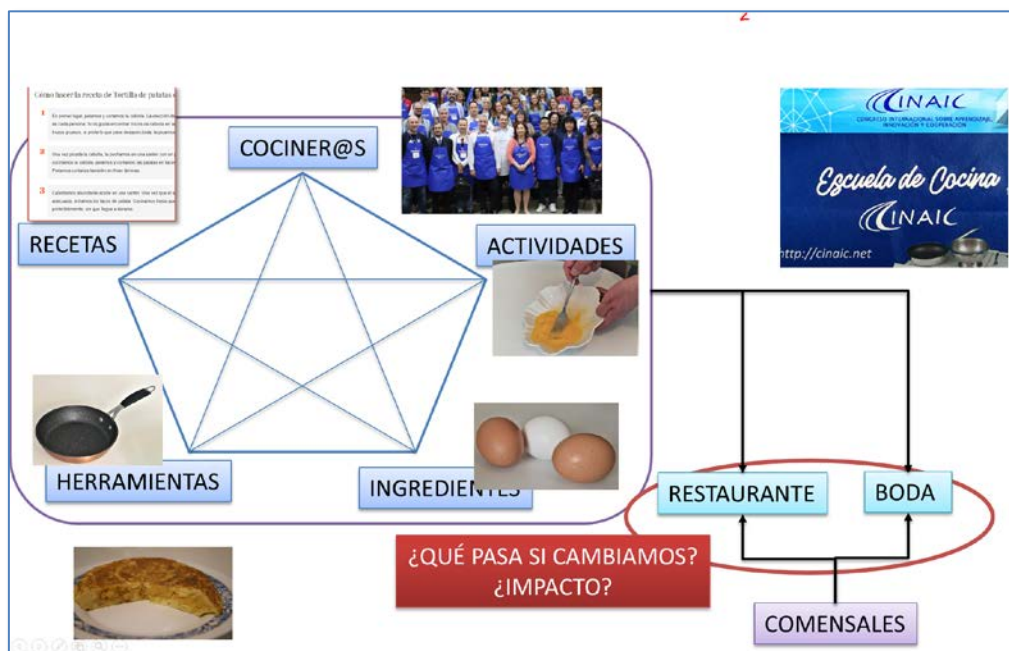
2

Cómo hacer la receta de Tortilla de patatas

1 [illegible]

2 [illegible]

3 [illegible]

COCINER@S

CINAIC
CONGRESO INTERNACIONAL SOBRE APRENDIZAJE, INNOVACIÓN Y COOPERACIÓN

Escuela de Cocina
CINAIC
http://cinaic.net

RECETAS

ACTIVIDADES

HERRAMIENTAS

INGREDIENTES

RESTAURANTE

BODA

¿QUÉ PASA SI CAMBIAMOS?
¿IMPACTO?

COMENSALES